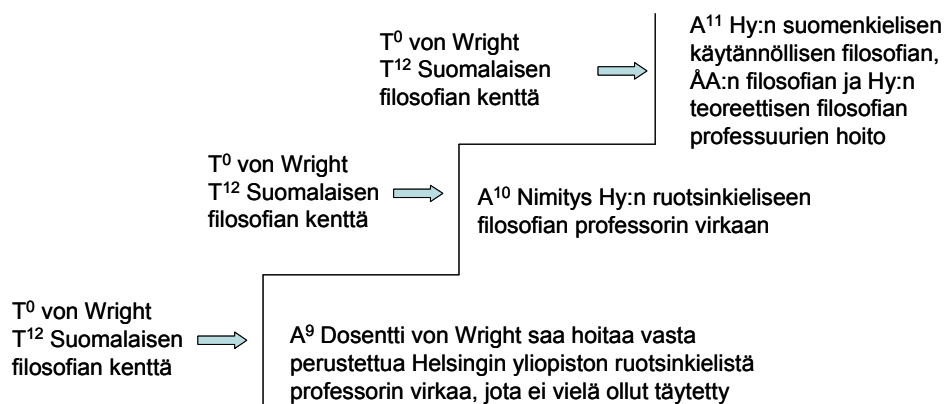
$T^0$ von Wright
$T^{12}$ Suomalaisen filosofian kenttä

$A^{11}$ Hy:n suomenkielisen käytännöllisen filosofian, ÅA:n filosofian ja Hy:n teoreettisen filosofian professuurien hoito

$T^0$ von Wright
$T^{12}$ Suomalaisen filosofian kenttä

$A^{10}$ Nimitys Hy:n ruotsinkieliseen filosofian professorin virkaan

$T^0$ von Wright
$T^{12}$ Suomalaisen filosofian kenttä

$A^9$ Dosentti von Wright saa hoitaa vasta perustettua Helsingin yliopiston ruotsinkielistä professorin virkaa, jota ei vielä ollut täytetty